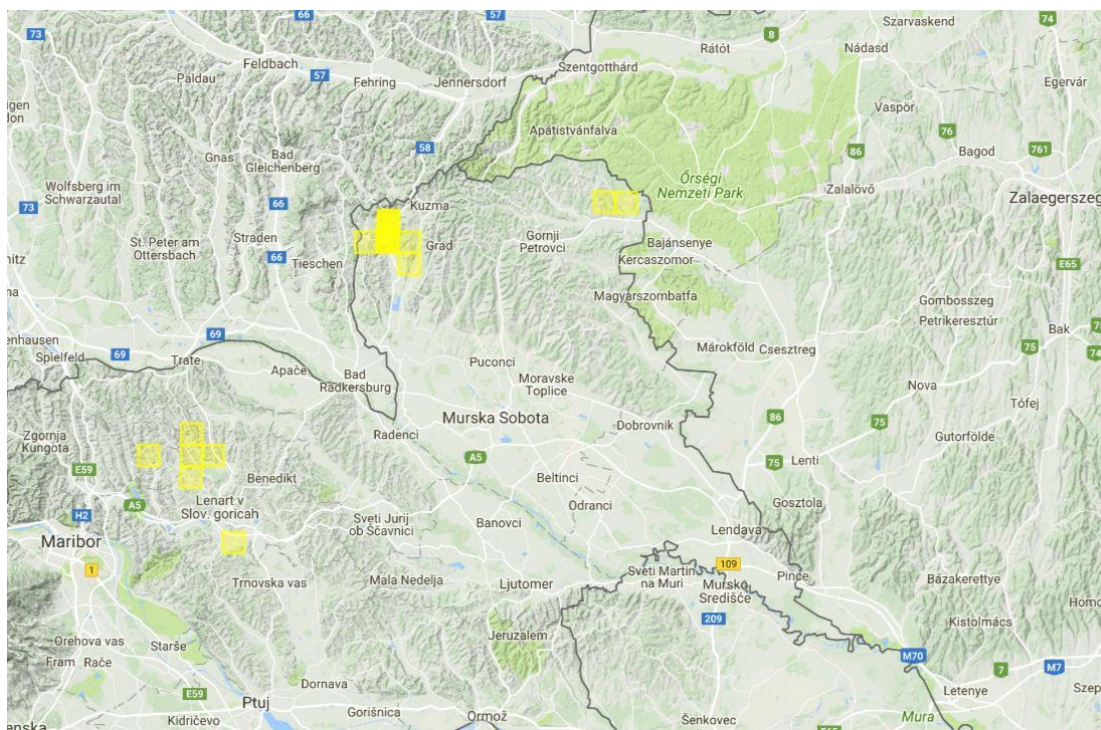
73
66
57
Szarvaskend
74
Rátót
8
Nádasd
Paldau
Feldbach
57
Fehring
Jennersdorf
Szentgotthárd
igen
don
Egervár
Apátistvánfalva
Vaspör
76
Gnas
Bad Gleichenberg
58
86
Bagod
761
Őrségi Nemzeti Park
Wolfsberg im Schwarzautal
Zalalövő
Zalaegerszeg
73
66
Kuzma
St. Peter am Ottersbach
Straden
Grad
Gornji Petrovci
Bajánsenye
itz
66
Tieschen
Kercaszomor
E65
Magyarszombatfa
Gombosszeg
na
Petrikeresztúr
Bak
76
nhausen
69
Spielfeld
69
Trate
Márokföld
Cseszreg
75
74
Apače
Bad Radkersburg
Puconci
Moravske Toplice
Nova
Tófej
Murska Sobota
Zgornja Kungota
Radenci
Dobrovnik
86
75
Gutorfölde
E59
Benedikt
A5
Beltinci
75
Lenti
Lenart v Slov. goricah
A5
H2
Sveti Jurij ob Ščavnici
Banovci
Odranci
Gosztola
Maribor
Lendava
109
1
Sveti Martin na Muri
Mursko Središće
Pince
Trnovska vas
Mala Nedelja
Ljutomer
Bázakerettye
209
Homo
Orehova vas
Starše
Jeruzalem
Kistolmács
Fram
Rače
M70
7
M7
E59
Dornava
Letenye
Szep
Ptuj
Mura
enska
Kidričevo
Gorišnica
Ormož
Šenkovec